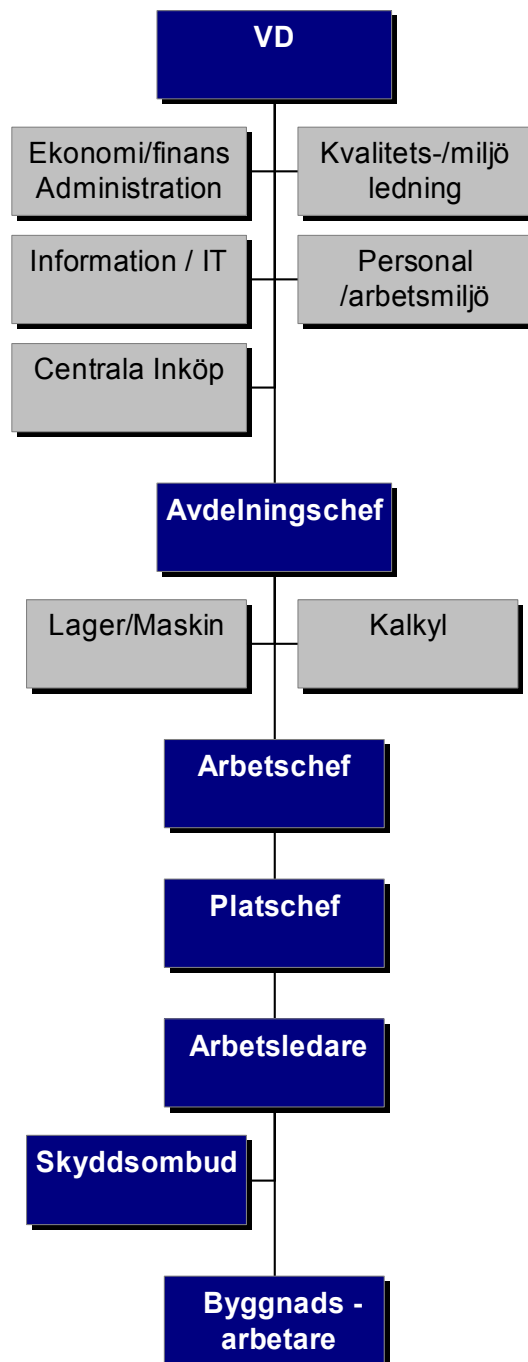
VD

Ekonomi/finans
Administration

Kvalitets-/miljö
ledning

Information / IT

Personal
/arbetsmiljö

Centrala Inköp

Avdelningschef

Lager/Maskin

Kalkyl

Arbetschef

Platschef

Arbetsledare

Skyddsombud

Byggnads -
arbetare